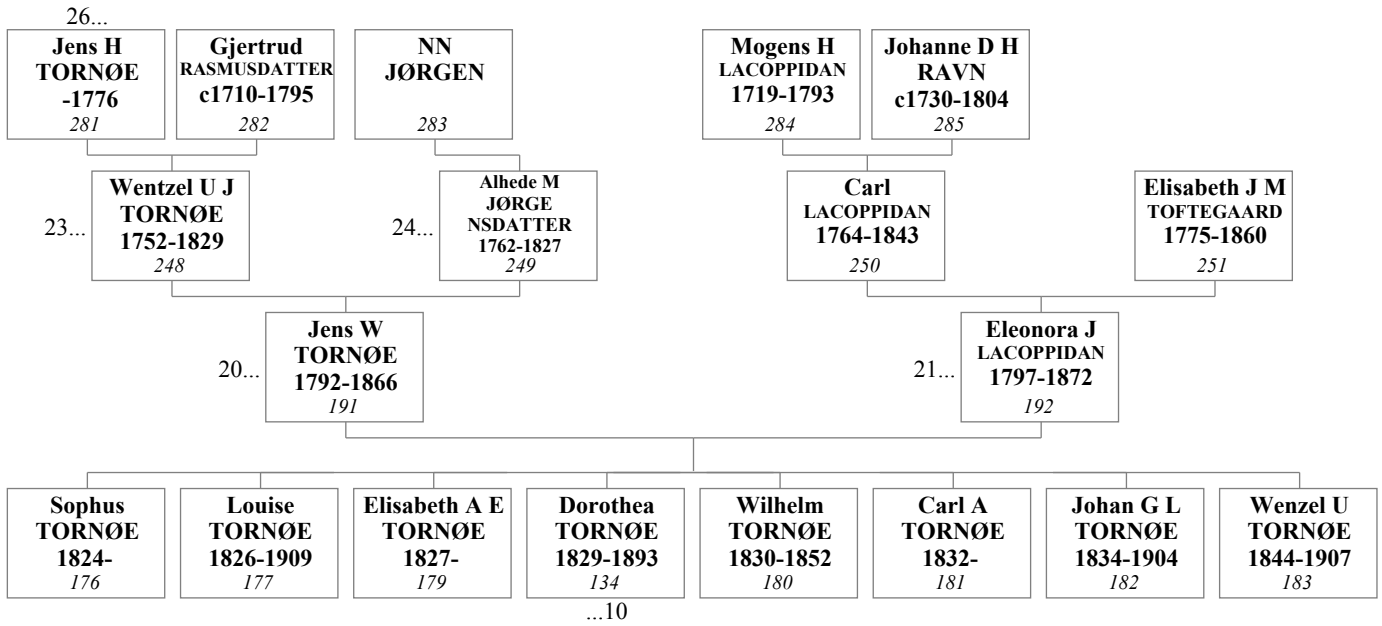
26...

Jens H
TORNØE
-1776
281

Gjertrud
RASMUSDATTER
c1710-1795
282

NN
JØRGEN
283

Mogens H
LACOPPIDAN
1719-1793
284

Johanne D H
RAVN
c1730-1804
285

23...
Wentzel U J
TORNØE
1752-1829
248

24...
Alhede M
JØRGE
NSDATTER
1762-1827
249

Carl
LACOPPIDAN
1764-1843
250

Elisabeth J M
TOFTEGAARD
1775-1860
251

20...
Jens W
TORNØE
1792-1866
191

21...
Eleonora J
LACOPPIDAN
1797-1872
192

Sophus
TORNØE
1824-
176

Louise
TORNØE
1826-1909
177

Elisabeth A E
TORNØE
1827-
179

Dorothea
TORNØE
1829-1893
134
...10

Wilhelm
TORNØE
1830-1852
180

Carl A
TORNØE
1832-
181

Johan G L
TORNØE
1834-1904
182

Wenzel U
TORNØE
1844-1907
183